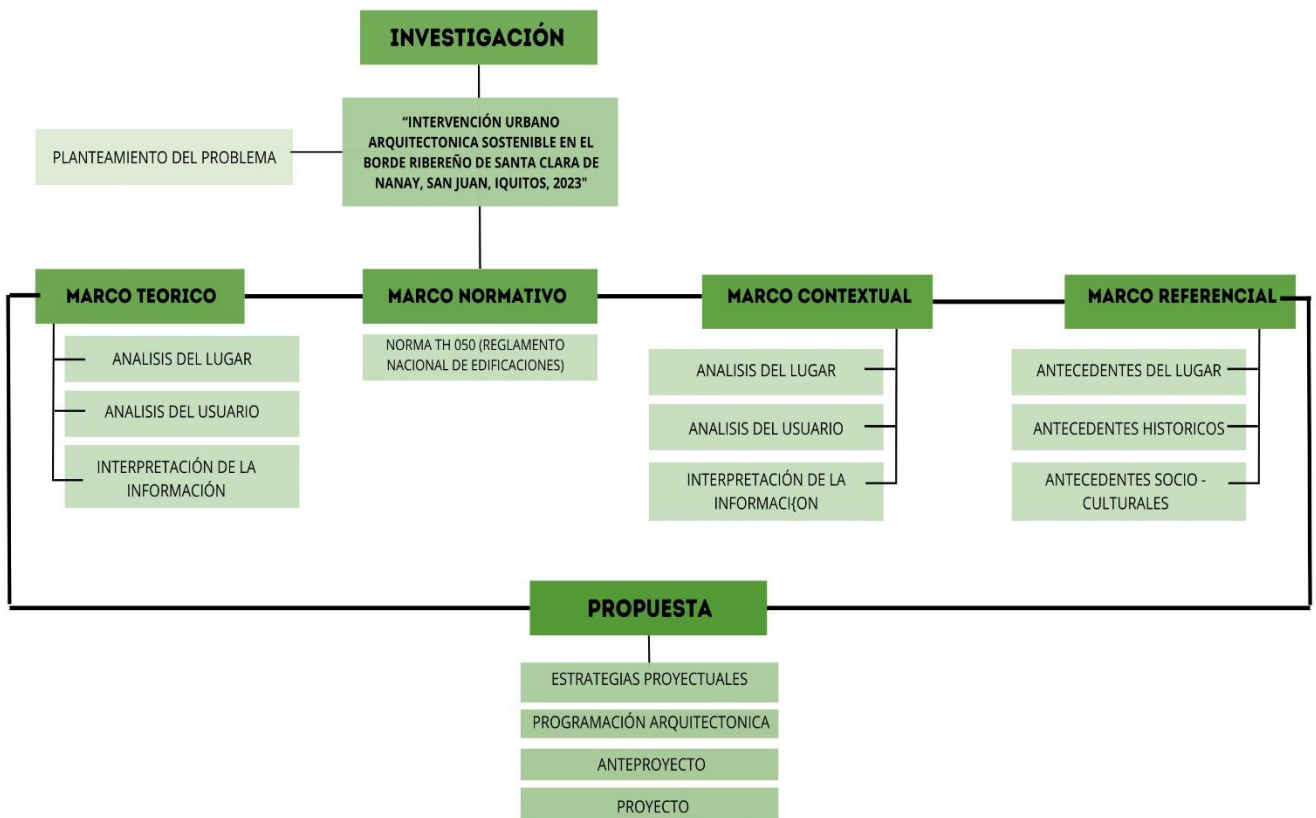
INVESTIGACIÓN

PLANTEAMIENTO DEL PROBLEMA

"INTERVENCIÓN URBANO ARQUITECTONICA SOSTENIBLE EN EL BORDE RIBEREÑO DE SANTA CLARA DE NANAY, SAN JUAN, IQUITOS, 2023"

MARCO TEORICO

ANALISIS DEL LUGAR

ANALISIS DEL USUARIO

INTERPRETACIÓN DE LA INFORMACIÓN

MARCO NORMATIVO

NORMA TH 050 (REGLAMENTO NACIONAL DE EDIFICACIONES)

MARCO CONTEXTUAL

ANALISIS DEL LUGAR

ANALISIS DEL USUARIO

INTERPRETACIÓN DE LA INFORMACI{ON

MARCO REFERENCIAL

ANTECEDENTES DEL LUGAR

ANTECEDENTES HISTORICOS

ANTECEDENTES SOCIO - CULTURALES

PROPUESTA

ESTRATEGIAS PROYECTUALES

PROGRAMACIÓN ARQUITECTONICA

ANTEPROYECTO

PROYECTO